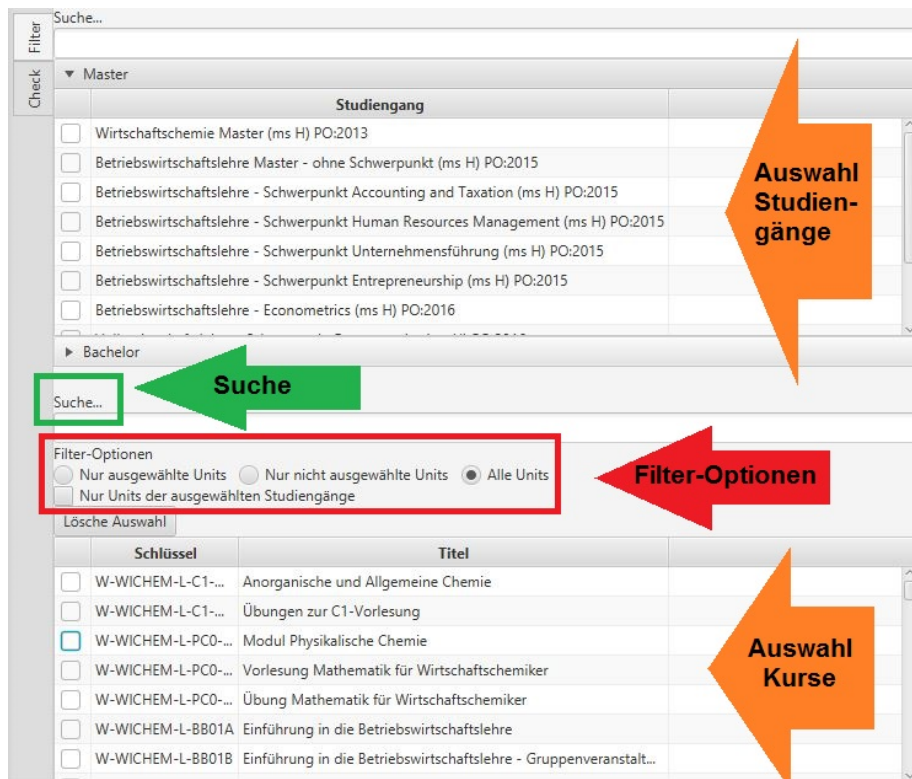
Filter
Check

Suche...

▼ Master

| Studiengang |
|---|
| Wirtschaftschemie Master (ms H) PO:2013 |
| Betriebswirtschaftslehre Master - ohne Schwerpunkt (ms H) PO:2015 |
| Betriebswirtschaftslehre - Schwerpunkt Accounting and Taxation (ms H) PO:2015 |
| Betriebswirtschaftslehre - Schwerpunkt Human Resources Management (ms H) PO:2015 |
| Betriebswirtschaftslehre - Schwerpunkt Unternehmensführung (ms H) PO:2015 |
| Betriebswirtschaftslehre - Schwerpunkt Entrepreneurship (ms H) PO:2015 |
| Betriebswirtschaftslehre - Econometrics (ms H) PO:2016 |
| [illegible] |

Auswahl Studiengänge

▶ Bachelor

Suche...

Suche

Filter-Optionen
Nur ausgewählte Units
Nur nicht ausgewählte Units
Alle Units
Nur Units der ausgewählten Studiengänge

Filter-Optionen

Lösche Auswahl

| Schlüssel | Titel |
|---|---|
| W-WICHEM-L-C1-... | Anorganische und Allgemeine Chemie |
| W-WICHEM-L-C1-... | Übungen zur C1-Vorlesung |
| W-WICHEM-L-PC0-... | Modul Physikalische Chemie |
| W-WICHEM-L-PC0-... | Vorlesung Mathematik für Wirtschaftschemiker |
| W-WICHEM-L-PC0-... | Übung Mathematik für Wirtschaftschemiker |
| W-WICHEM-L-BB01A | Einführung in die Betriebswirtschaftslehre |
| W-WICHEM-L-BB01B | Einführung in die Betriebswirtschaftslehre - Gruppenveranstalt... |

Auswahl Kurse